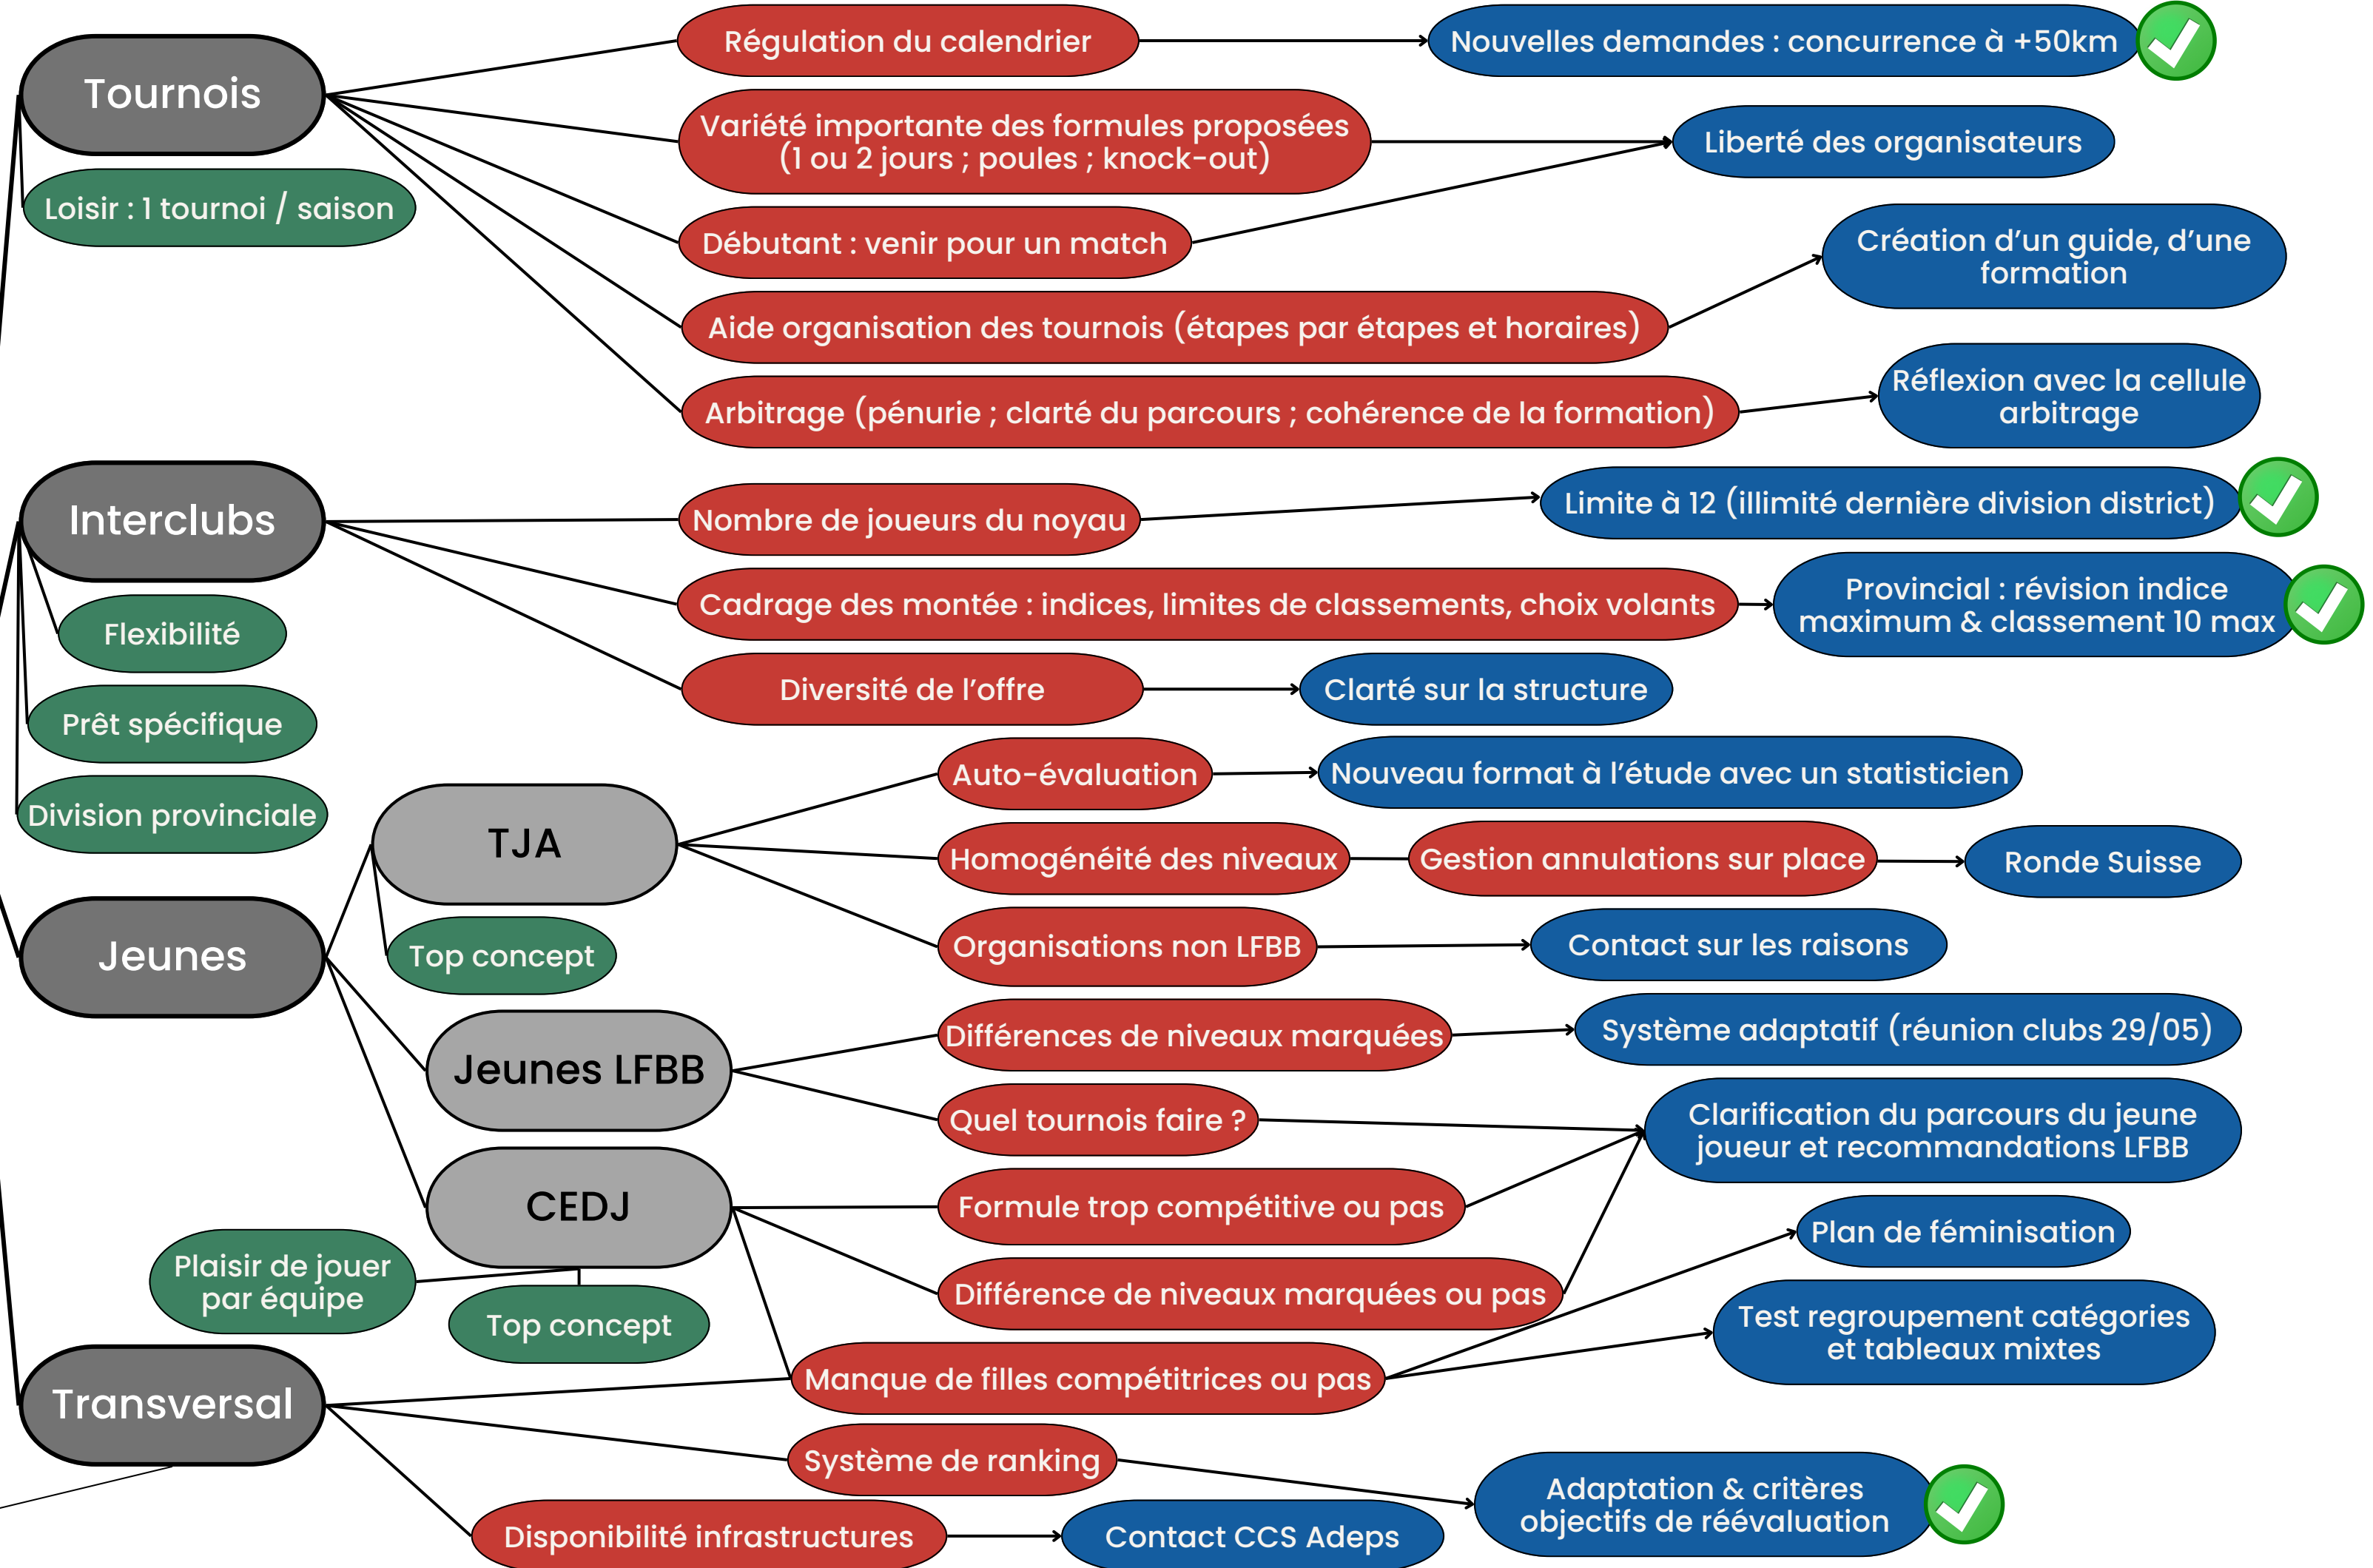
Tournois

Loisir : 1 tournoi / saison

Régulation du calendrier

Nouvelles demandes : concurrence à +50km

Variété importante des formules proposées (1 ou 2 jours ; poules ; knock-out)

Liberté des organisateurs

Débutant : venir pour un match

Aide organisation des tournois (étapes par étapes et horaires)

Création d'un guide, d'une formation

Arbitrage (pénurie ; clarté du parcours ; cohérence de la formation)

Réflexion avec la cellule arbitrage

Interclubs

Flexibilité

Prêt spécifique

Division provinciale

Nombre de joueurs du noyau

Limite à 12 (illimité dernière division district)

Cadrage des montée : indices, limites de classements, choix volants

Provincial : révision indice maximum & classement 10 max

Diversité de l'offre

Clarté sur la structure

Jeunes

TJA

Top concept

Auto-évaluation

Nouveau format à l'étude avec un statisticien

Homogénéité des niveaux

Gestion annulations sur place

Ronde Suisse

Organisations non LFBB

Contact sur les raisons

Jeunes LFBB

Différences de niveaux marquées

Système adaptatif (réunion clubs 29/05)

Quel tournoi faire ?

Clarification du parcours du jeune joueur et recommandations LFBB

CEDJ

Plaisir de jouer par équipe

Top concept

Formule trop compétitive ou pas

Différence de niveaux marquées ou pas

Plan de féminisation

Manque de filles compétitrices ou pas

Test regroupement catégories et tableaux mixtes

Transversal

Système de ranking

Adaptation & critères objectifs de réévaluation

Disponibilité infrastructures

Contact CCS Adeps